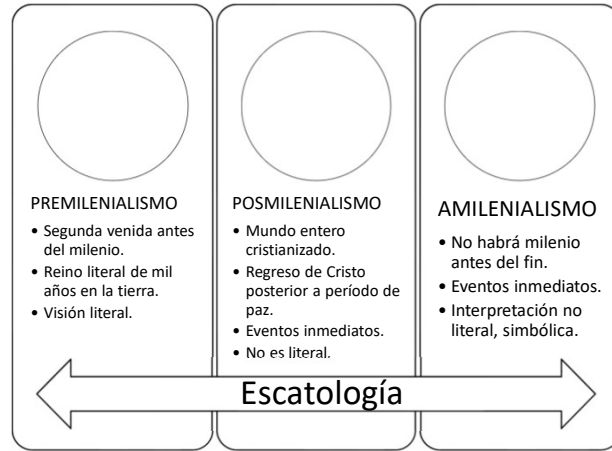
PREMILENIALISMO
• Segunda venida antes del milenio.
• Reino literal de mil años en la tierra.
• Visión literal.

POSMILENIALISMO
• Mundo entero cristianizado.
• Regreso de Cristo posterior a período de paz.
• Eventos inmediatos.
• No es literal.

AMILENIALISMO
• No habrá milenio antes del fin.
• Eventos inmediatos.
• Interpretación no literal, simbólica.

Escatología